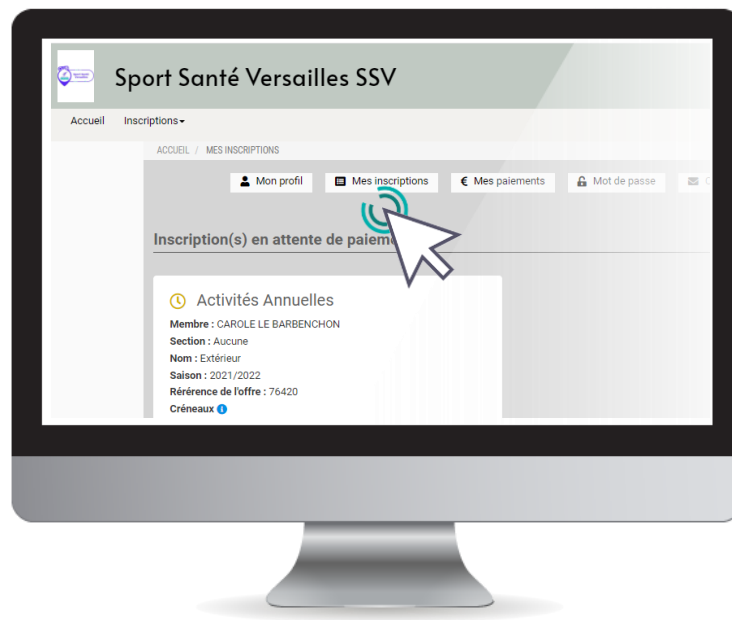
Sport Santé Versailles SSV

Accueil Inscriptions

ACCUEIL / MES INSCRIPTIONS

Mon profil Mes inscriptions € Mes paiements Mot de passe

Inscription(s) en attente de paiem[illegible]

Activités Annuelles

Membre : CAROLE LE BARBENCHON
Section : Aucune
Nom : Extérieur
Saison : 2021/2022
Rérérence de l'offre : 76420
Créneaux